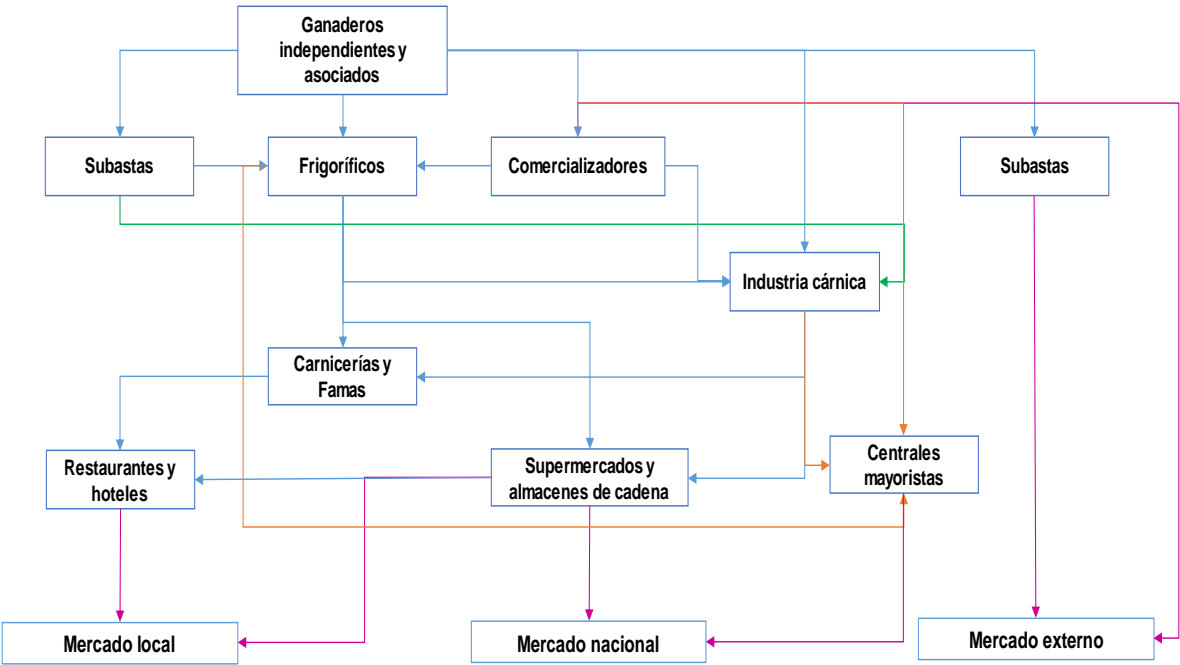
Ganaderos independientes y asociados

Subastas

Frigoríficos

Comercializadores

Subastas

Industria cárnica

Carnicerías y Famas

Restaurantes y hoteles

Supermercados y almacenes de cadena

Centrales mayoristas

Mercado local

Mercado nacional

Mercado externo